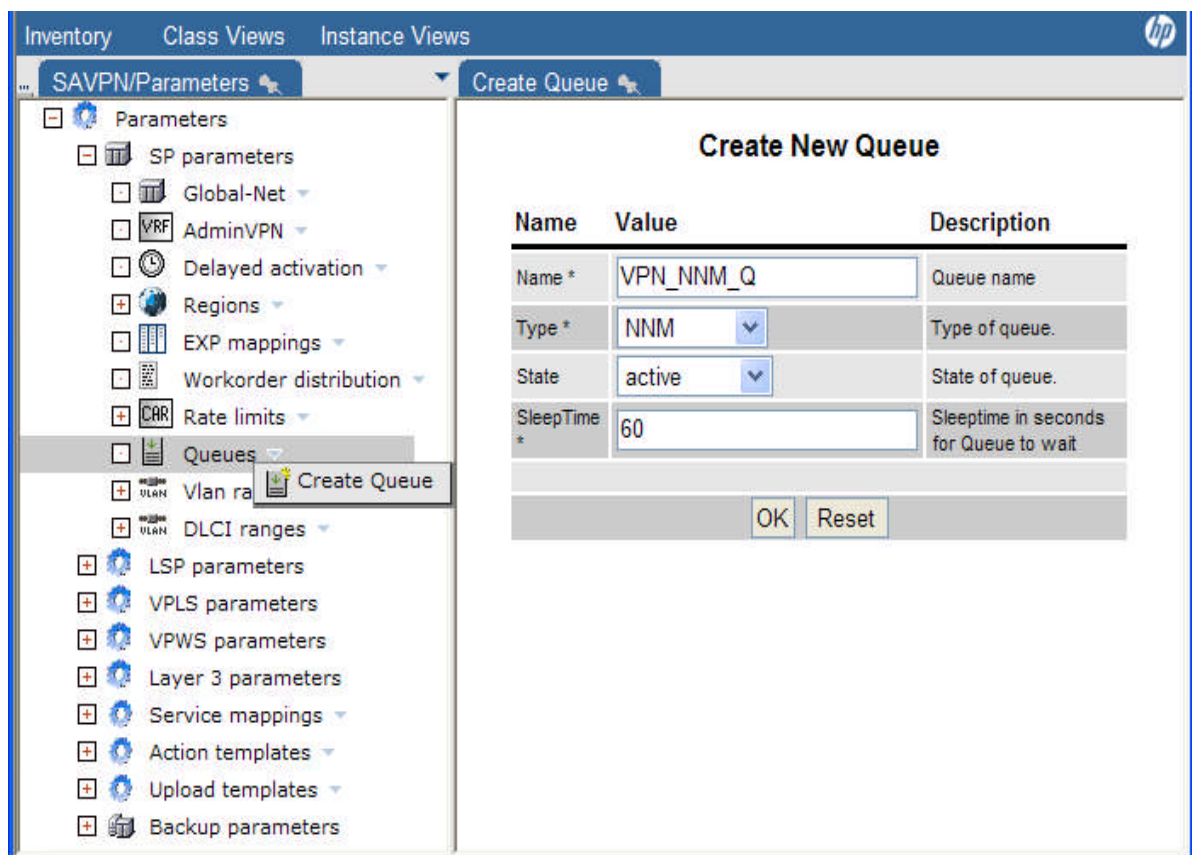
Inventory Class Views Instance Views

SAVPN/Parameters

Parameters
SP parameters
Global-Net
AdminVPN
Delayed activation
Regions
EXP mappings
Workorder distribution
Rate limits
Queues
Create Queue
Vlan ra
DLCI ranges
LSP parameters
VPLS parameters
VPWS parameters
Layer 3 parameters
Service mappings
Action templates
Upload templates
Backup parameters

Create Queue

Create New Queue

| Name | Value | Description |
|---|---|---|
| Name * | VPN_NNM_Q | Queue name |
| Type * | NNM | Type of queue. |
| State | active | State of queue. |
| SleepTime * | 60 | Sleeptime in seconds for Queue to wait |

OK Reset